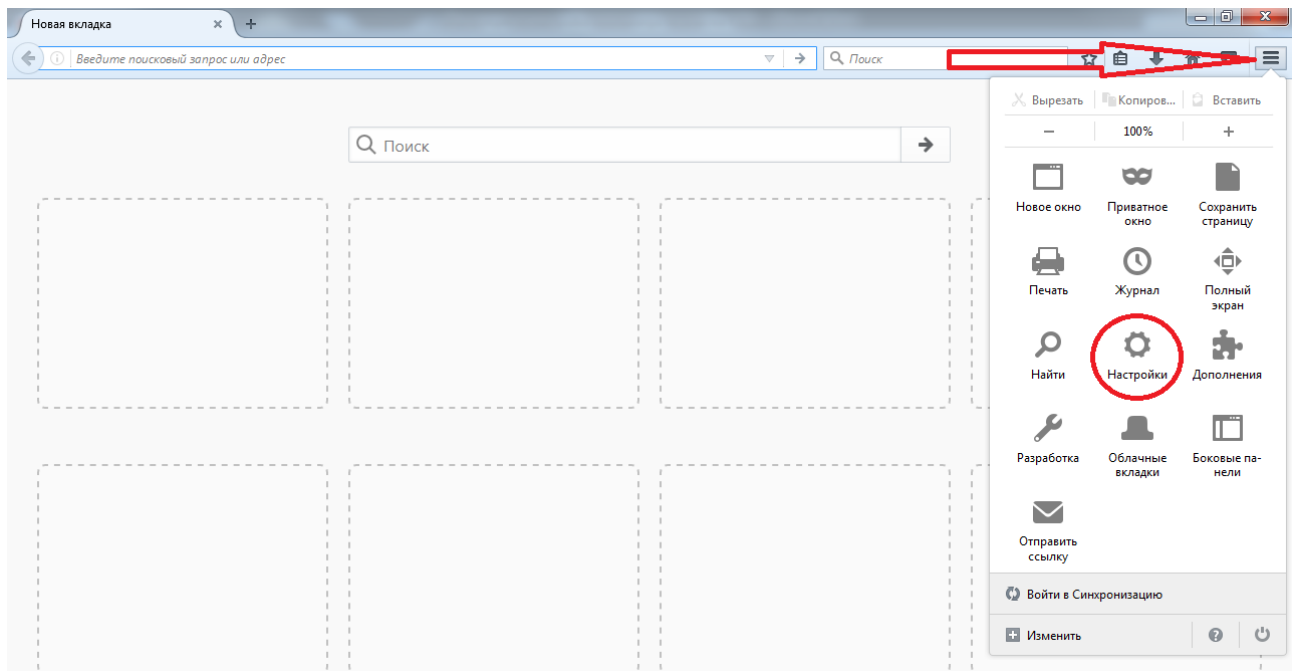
Новая вкладка

Введите поисковый запрос или адрес

Поиск

Поиск

Вырезать | Копиров... | Вставить

− 100% +

Новое окно

Приватное окно

Сохранить страницу

Печать

Журнал

Полный экран

Найти

Настройки

Дополнения

Разработка

Облачные вкладки

Боковые панели

Отправить ссылку

Войти в Синхронизацию

Изменить